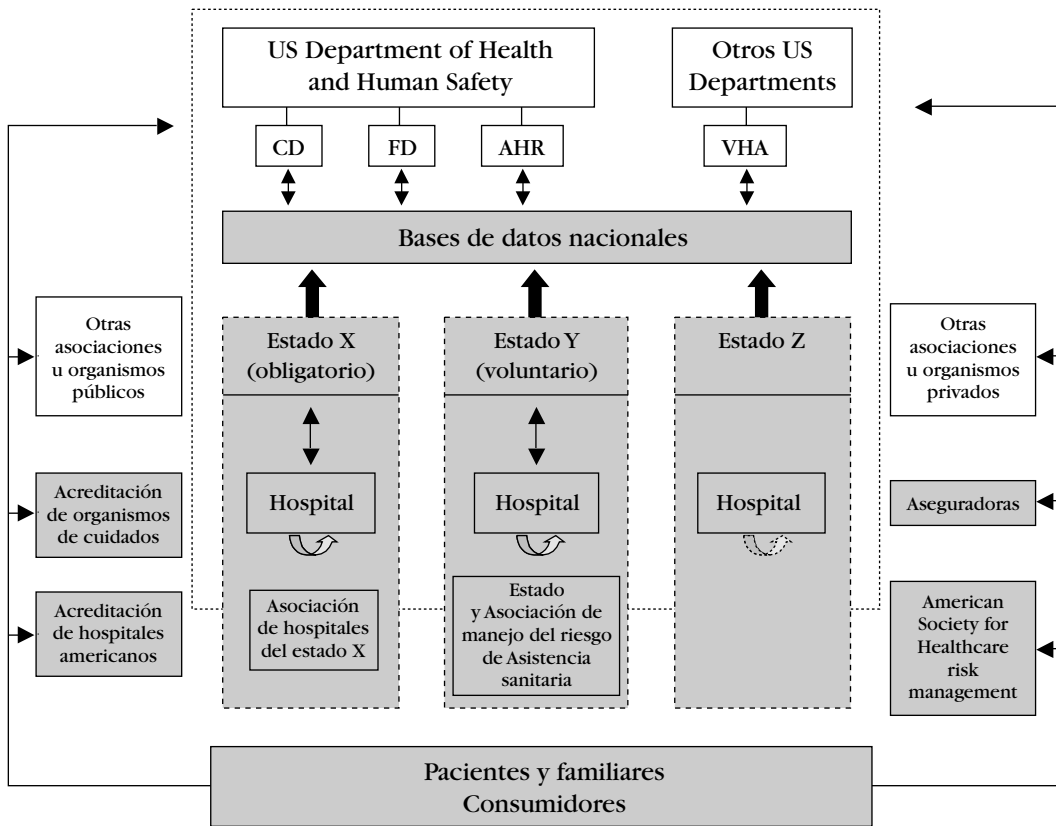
US Department of Health and Human Safety

Otros US Departments

CD

FD

AHR

VHA

Bases de datos nacionales

Otras asociaciones u organismos públicos

Acreditación de organismos de cuidados

Acreditación de hospitales americanos

Estado X (obligatorio)

Hospital

Asociación de hospitales del estado X

Estado Y (voluntario)

Hospital

Estado y Asociación de manejo del riesgo de Asistencia sanitaria

Estado Z

Hospital

Otras asociaciones u organismos privados

Aseguradoras

American Society for Healthcare risk management

Pacientes y familiares Consumidores